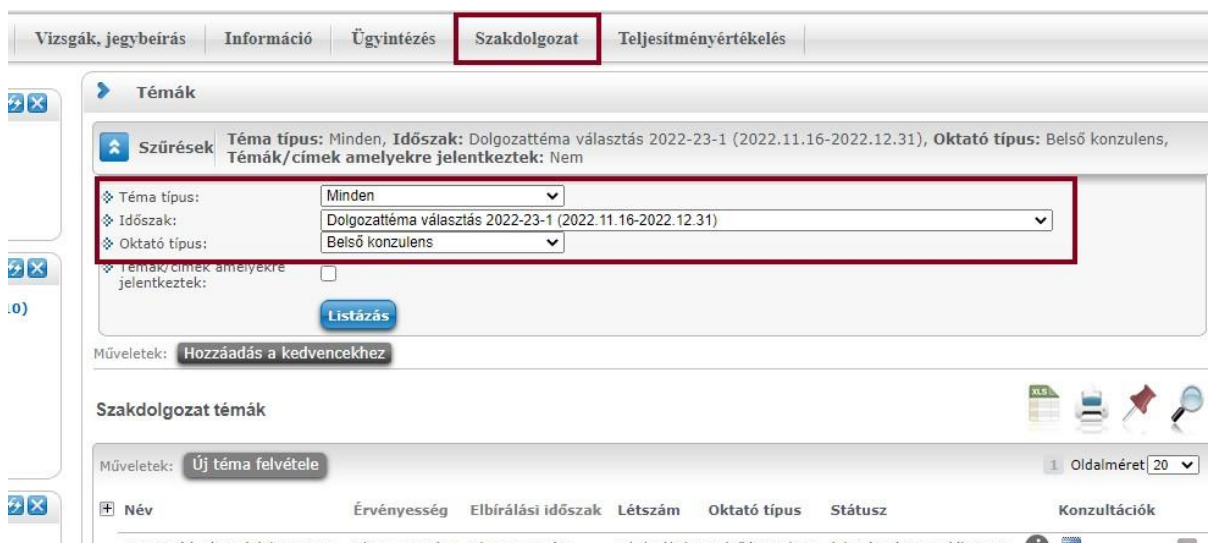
Vizsgák, jegybeírás | Információ | Ügyintézés | Szakdolgozat | Teljesítményértékelés

Témák

Szűrések Téma típus: Minden, Időszak: Dolgozattéma választás 2022-23-1 (2022.11.16-2022.12.31), Oktató típus: Belső konzulens, Témák/címek amelyekre jelentkeztek: Nem

Téma típus: Minden
Időszak: Dolgozattéma választás 2022-23-1 (2022.11.16-2022.12.31)
Oktató típus: Belső konzulens
Témák/címek amelyekre jelentkeztek:

Listázás

Műveletek: Hozzáadás a kedvencekhez

Szakdolgozat témák

Műveletek: Új téma felvétele

1 Oldalméret 20

| Név | Érvényesség | Elbírálási időszak | Létszám | Oktató típus | Státusz | Konzultációk |
|---|---|---|---|---|---|---|

10)